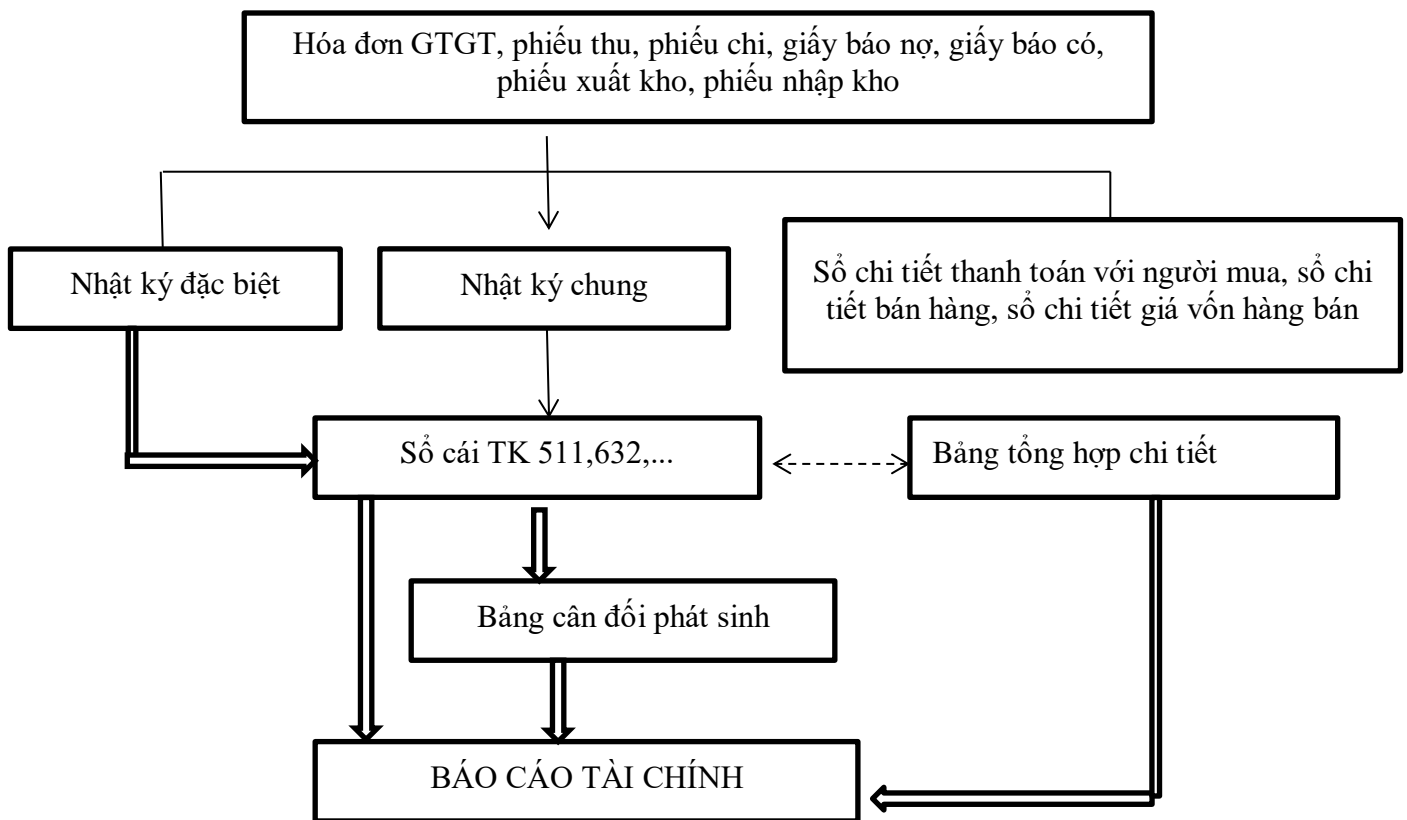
Hóa đơn GTGT, phiếu thu, phiếu chi, giấy báo nợ, giấy báo có, phiếu xuất kho, phiếu nhập kho

Nhật ký đặc biệt

Nhật ký chung

Sổ chi tiết thanh toán với người mua, sổ chi tiết bán hàng, sổ chi tiết giá vốn hàng bán

Sổ cái TK 511,632,...

Bảng tổng hợp chi tiết

Bảng cân đối phát sinh

BÁO CÁO TÀI CHÍNH